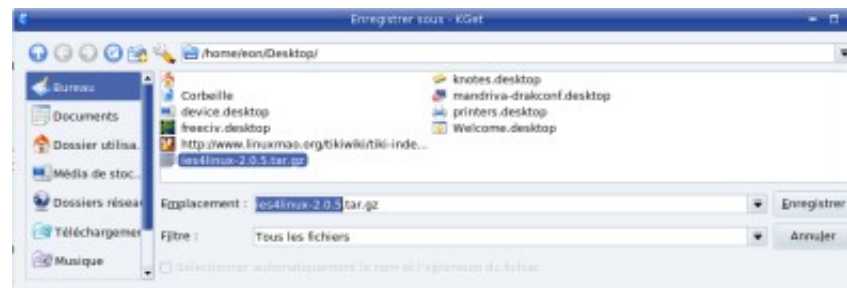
Enregistrer sous - KGet

/home/eon/Desktop/

Bureau
Documents
Dossier utilisa.
Média de stoc.
Dossiers résea
Téléchargemen
Musique

Corbeille
device.desktop
freeciv.desktop
http://www.linuxmao.org/tikiwiki/tiki-inde...
ies4linux-2.0.5.tar.gz

knotes.desktop
mandriva-drakconf.desktop
printers.desktop
Welcome.desktop

Emplacement : ies4linux-2.0.5.tar.gz
Enregistrer

Filtre : Tous les fichiers
Annuler

Sélectionner automatiquement le nom et l'extension du fichier